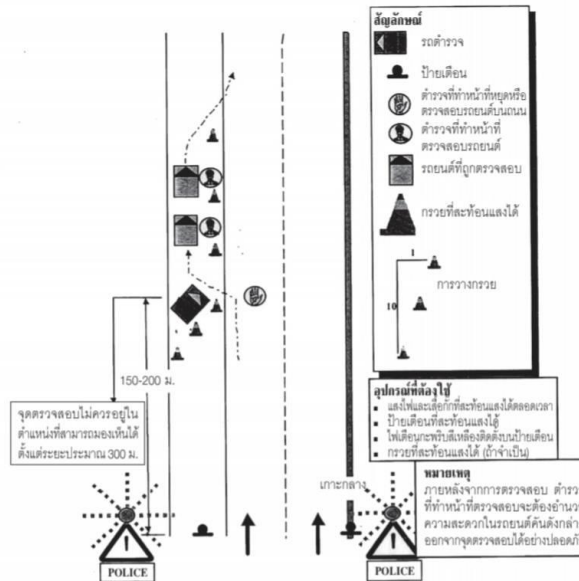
สัญลักษณ์

รถตำรวจ

ป้ายเตือน

ตำรวจที่ทำหน้าที่หยุดหรือตรวจสอบรถยนต์บนถนน

ตำรวจที่ทำหน้าที่ตรวจสอบรถยนต์

รถยนต์ที่ถูกตรวจสอบ

กรวยที่สะท้อนแสงได้

1

การวางกรวย

10

150-200 ม.

จุดตรวจสอบไม่ควรอยู่ในตำแหน่งที่สามารถมองเห็นได้ตั้งแต่ระยะประมาณ 300 ม.

อุปกรณ์ที่ต้องใช้
- แสงไฟและเสื้อกั๊กที่สะท้อนแสงได้ตลอดเวลา
- ป้ายเตือนที่สะท้อนแสงได้
- ไฟเตือนกะพริบสีเหลืองติดตั้งบนป้ายเตือน
- กรวยที่สะท้อนแสงได้ (ถ้าจำเป็น)

เกาะกลาง

หมายเหตุ
ภายหลังจากการตรวจสอบ ตำรว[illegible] ที่ทำหน้าที่ตรวจสอบจะต้องอำนว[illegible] ความสะดวกในรถยนต์คันดังกล่า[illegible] ออกจากจุดตรวจสอบได้อย่างปลอดภั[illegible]

POLICE

POLICE